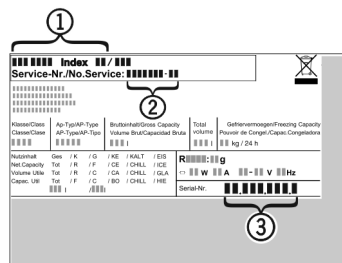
①

Index

Service-Nr./No.Service:

②

Klasse/Class
Classe/Clase

Ap-Typ/AP-Type
AP-Type/AP-Tipo

Bruttoinhalt/Gross Capacity
Volume Brut/Capacidad Bruta

Total volume

Gefriervermoegen/Freezing Capacity
Pouvoir de Congel./Capac.Congeladora

kg / 24 h

| Nutzinhalt | Ges | / K | / G | / KE | / KALT | / EIS |
|---|---|---|---|---|---|---|
| Net Capacity | Tot | / R | / F | / CE | / CHILL | / ICE |
| Volume Utile | Tot | / R | / C | / CA | / CHILL | / GLA |
| Capac. Util | Tot | / R | / C | / BO | / CHILL | / HIE |

R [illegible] g

W A V Hz

Serial-Nr.

③